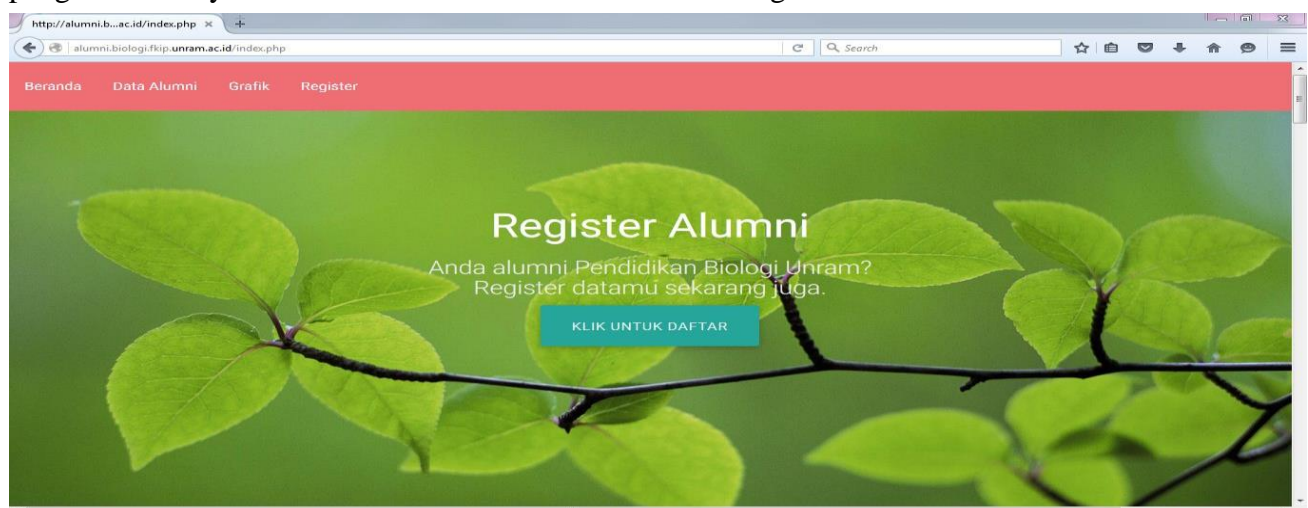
http://alumni.b...ac.id/index.php ×

alumni.biologi.fkip.unram.ac.id/index.php

Search

Beranda Data Alumni Grafik Register

Register Alumni

Anda alumni Pendidikan Biologi Unram? Register datamu sekarang juga.

KLIK UNTUK DAFTAR